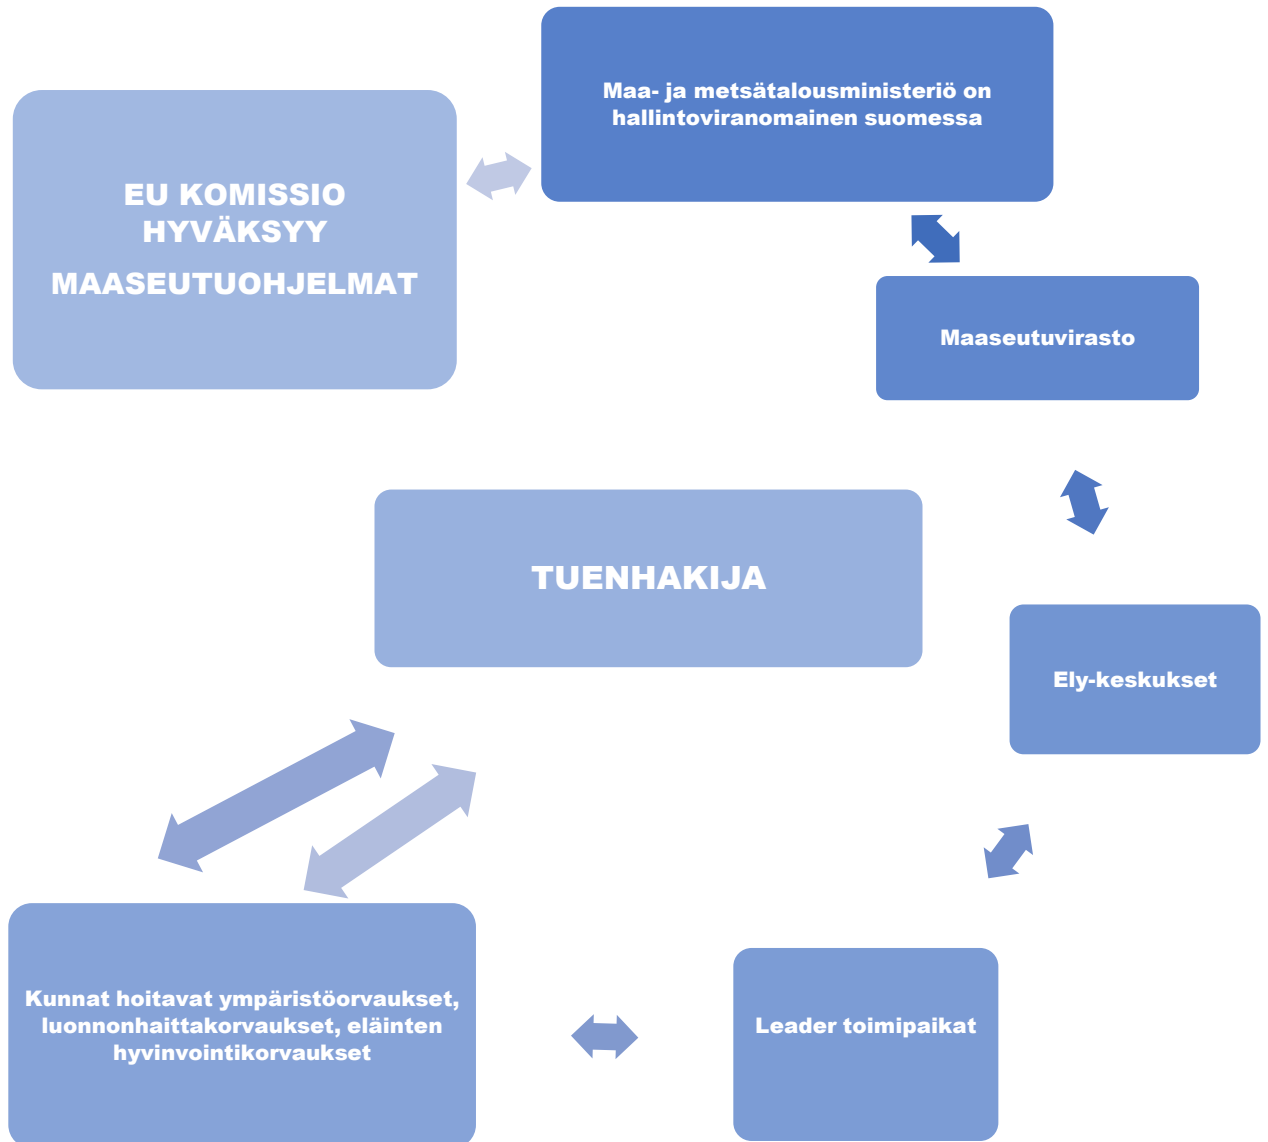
EU KOMISSIO HYVÄKSYY MAASEUTUOHJELMAT

Maa- ja metsätalousministeriö on hallintoviranomainen suomessa

Maaseutuvirasto

TUENHAKIJA

Ely-keskukset

Kunnat hoitavat ympäristöorvaukset, luonnonhaittakorvaukset, eläinten hyvinvointikorvaukset

Leader toimipaikat